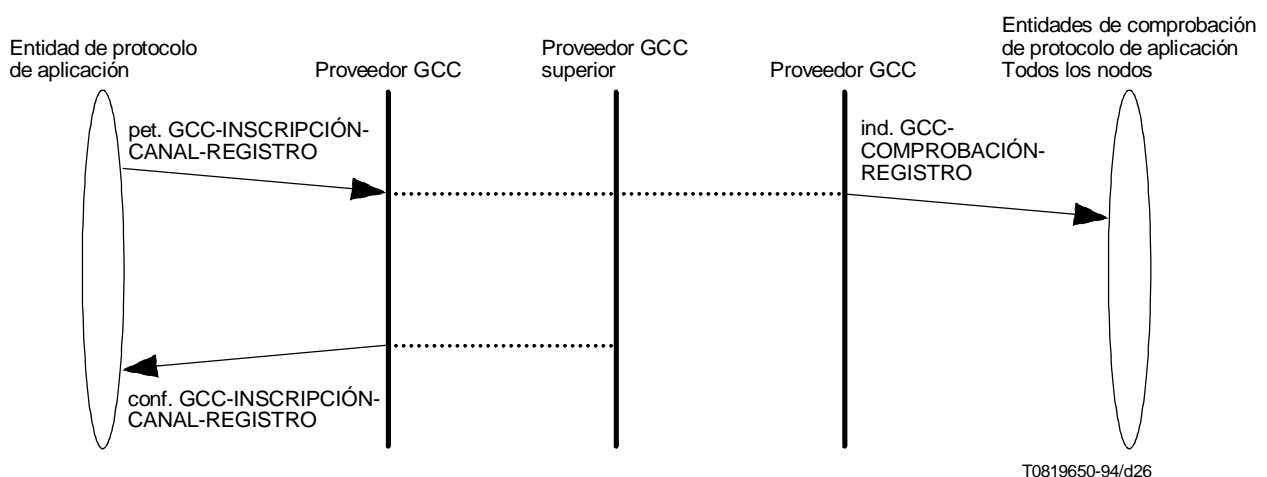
Entidad de protocolo de aplicación

Proveedor GCC

Proveedor GCC superior

Proveedor GCC

Entidades de comprobación de protocolo de aplicación Todos los nodos

pet. GCC-INSCRIPCIÓN-CANAL-REGISTRO

ind. GCC-COMPROBACIÓN-REGISTRO

conf. GCC-INSCRIPCIÓN-CANAL-REGISTRO

T0819650-94/d26